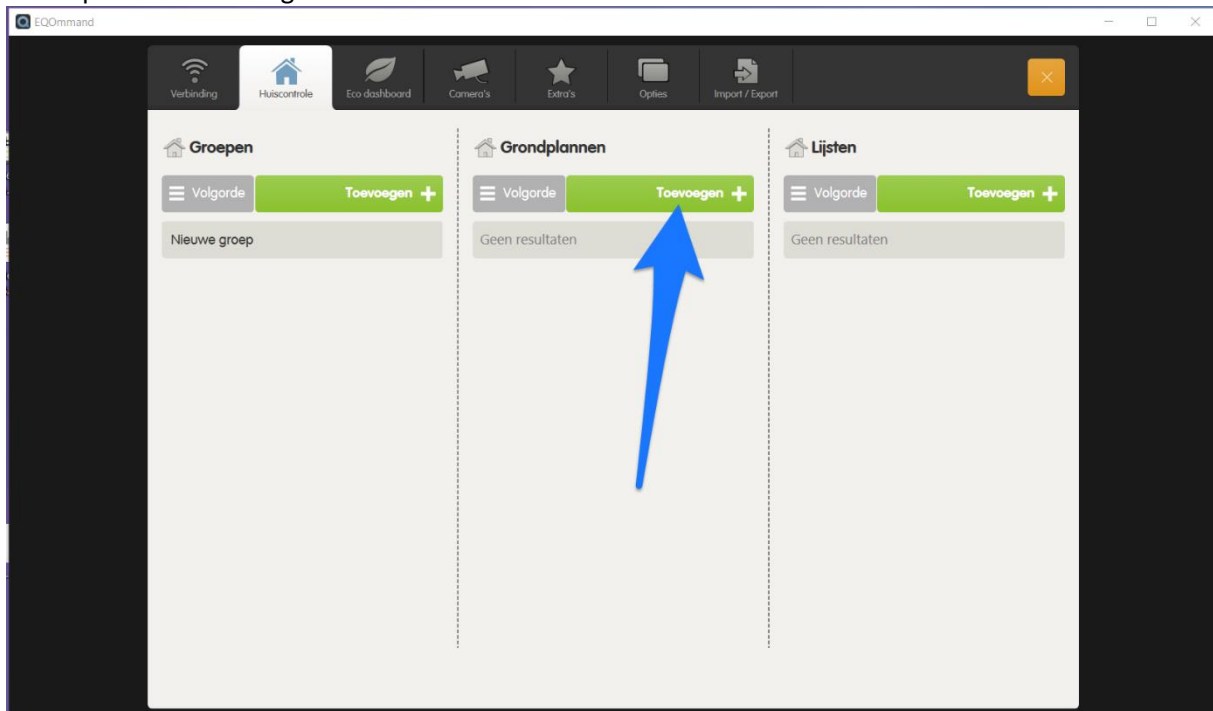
EQOmmand

Verbinding
Huiscontrole
Eco dashboard
Camera's
Extra's
Opties
Import / Export

Groepen
Volgorde
Toevoegen
Nieuwe groep

Grondplannen
Volgorde
Toevoegen
Geen resultaten

Lijsten
Volgorde
Toevoegen
Geen resultaten